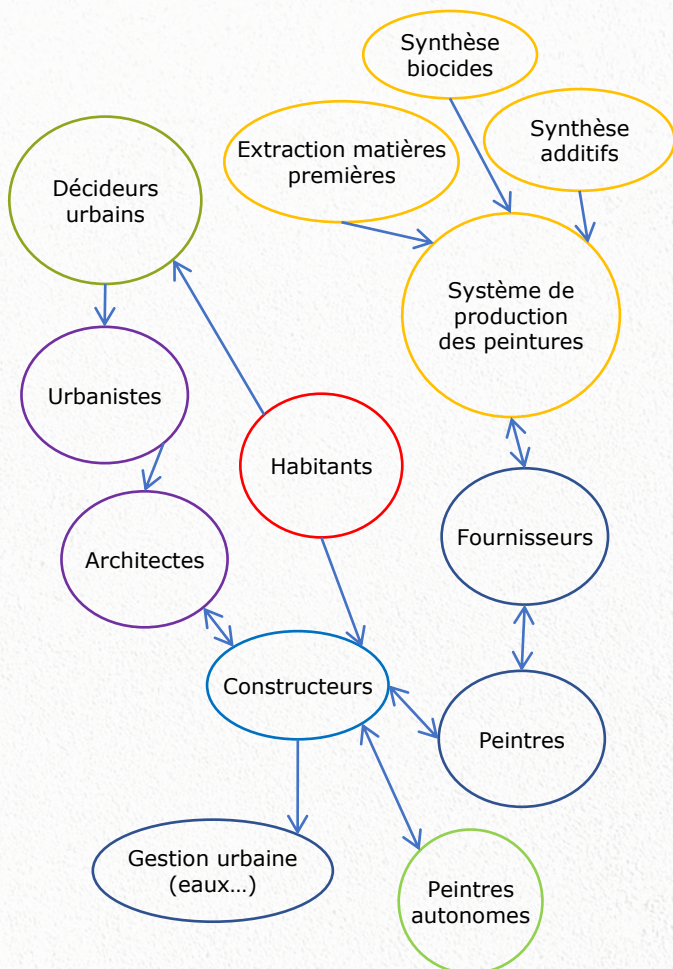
Synthèse biocides

Synthèse additifs

Extraction matières premières

Décideurs urbains

Système de production des peintures

Urbanistes

Habitants

Fournisseurs

Architectes

Constructeurs

Peintres

Gestion urbaine (eaux…)

Peintres autonomes